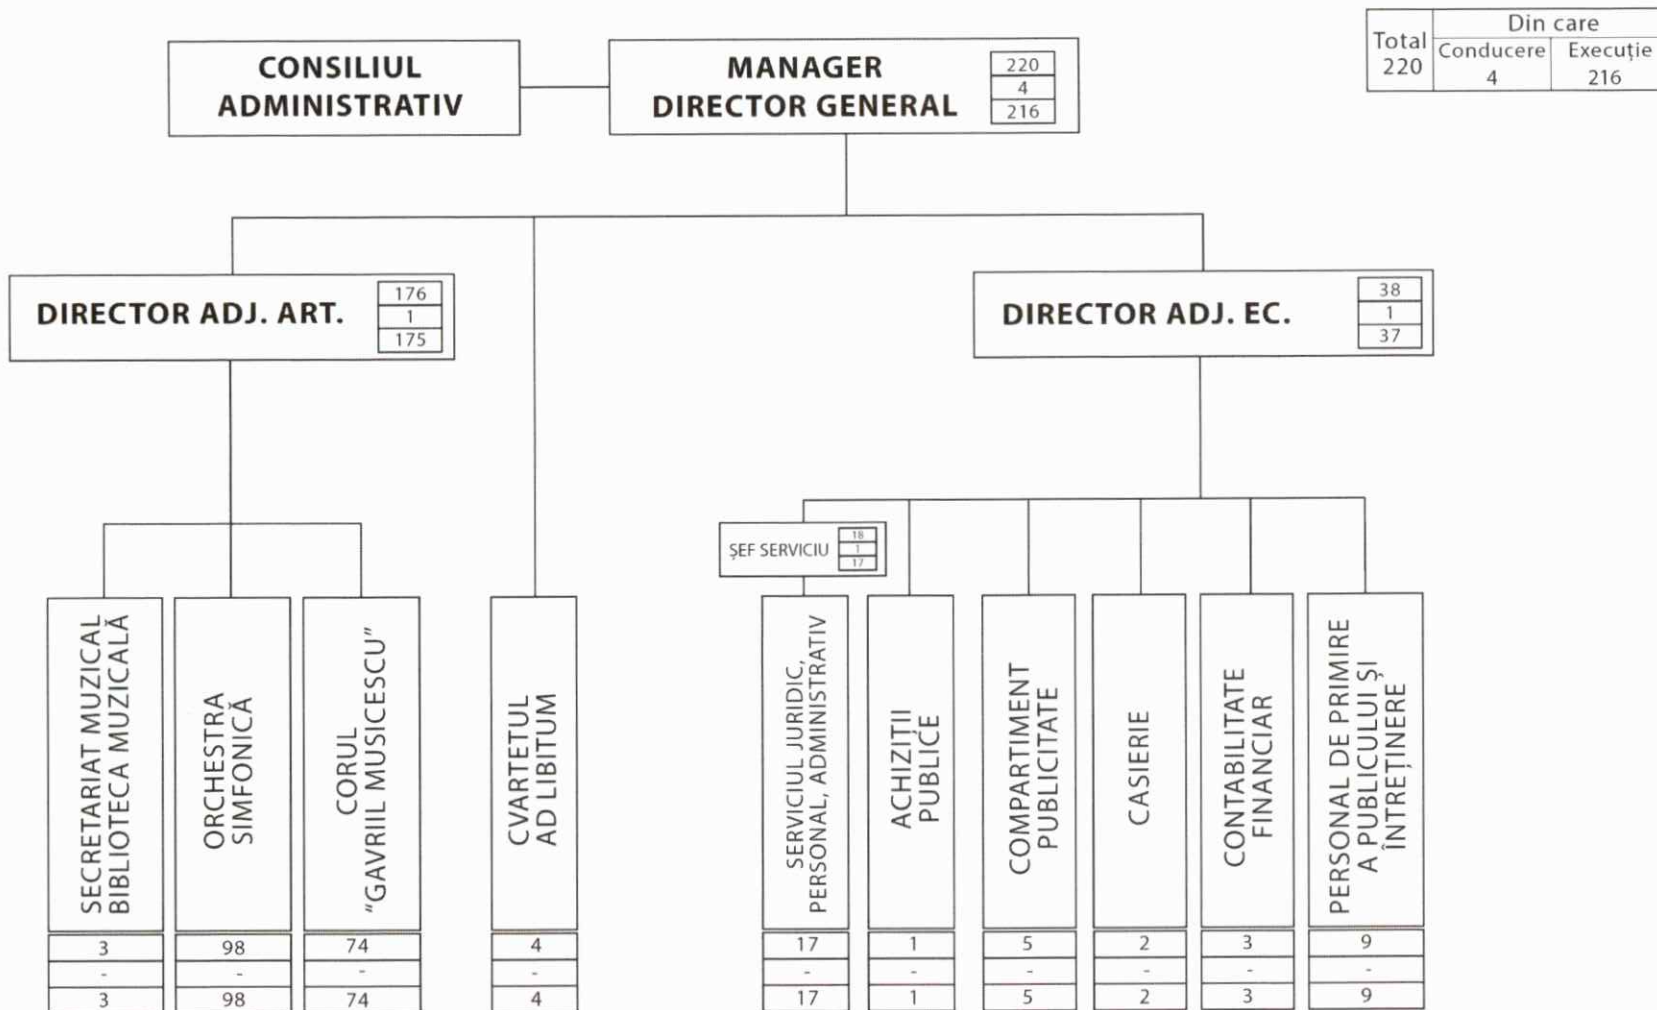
| Total | Din care | |
|---|---|---|
| | Conducere | Execuție |
| 220 | 4 | 216 |

CONSILIUL ADMINISTRATIV

MANAGER DIRECTOR GENERAL
220
4
216

DIRECTOR ADJ. ART.
176
1
175

DIRECTOR ADJ. EC.
38
1
37

ȘEF SERVICIU
18
1
17

SECRETARIAT MUZICAL BIBLIOTECA MUZICALĂ
3
-
3

ORCHESTRA SIMFONICĂ
98
-
98

CORUL "GAVRIIL MUSICESCU"
74
-
74

CVARTETUL AD LIBITUM
4
-
4

SERVICIUL JURIDIC, PERSONAL, ADMINISTRATIV
17
-
17

ACHIZIȚII PUBLICE
1
-
1

COMPARTIMENT PUBLICITATE
5
-
5

CASIERIE
2
-
2

CONTABILITATE FINANCIAR
3
-
3

PERSONAL DE PRIMIRE A PUBLICULUI ȘI ÎNTREȚINERE
9
-
9